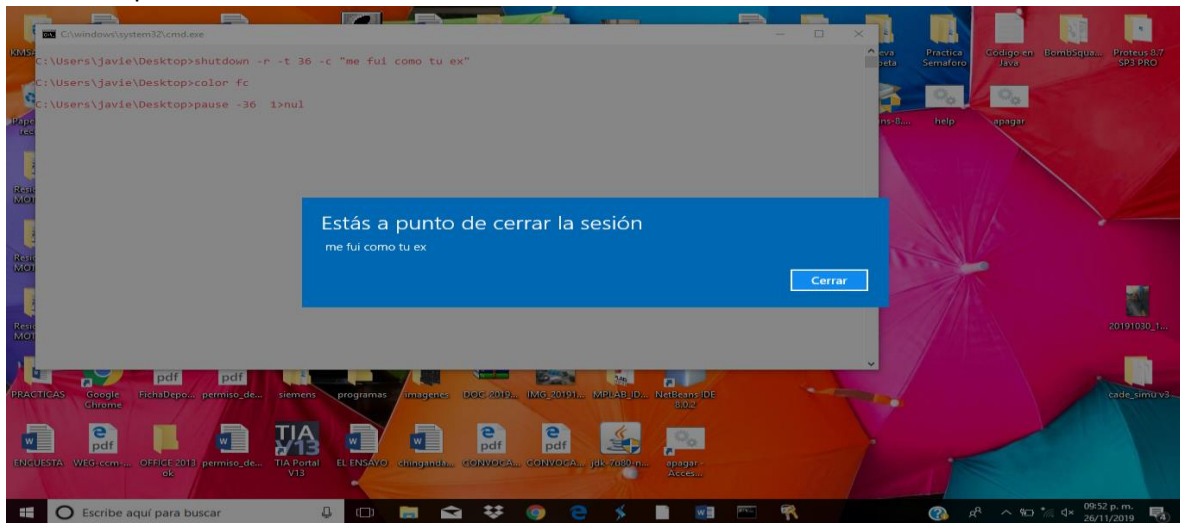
C:\windows\system32\cmd.exe

C:\Users\javie\Desktop>shutdown -r -t 36 -c "me fui como tu ex"

C:\Users\javie\Desktop>color fc

C:\Users\javie\Desktop>pause -36 1>nul

Estás a punto de cerrar la sesión

me fui como tu ex

Cerrar

KMS

Pape rec

Resi MOT

Resi MOT

Resi MOT

eva peta

Practica Semaforo

Codigo en Java

BombSqua...

Proteus 8.7 SP3 PRO

ns-8...

help

apagar

20191030_1...

cade_simu v3...

pdf

pdf

PRACTICAS

Google Chrome

FichaDepo...

permiso_de...

siemens

programas

imagenes

DOC-2019...

IMG_20191...

MPLAB_ID...

NetBeans IDE 8.02

pdf

TIA V13

pdf

pdf

ENCUESTA

WEG-com...

OFFICE 2013 ok

permiso_de...

TIA Portal V13

EL ENSAYO

chinganda...

CONVOCA...

CONVOCA...

jdk-7u80-n...

apagar - Acces...

Escribe aquí para buscar

09:52 p. m.
26/11/2019